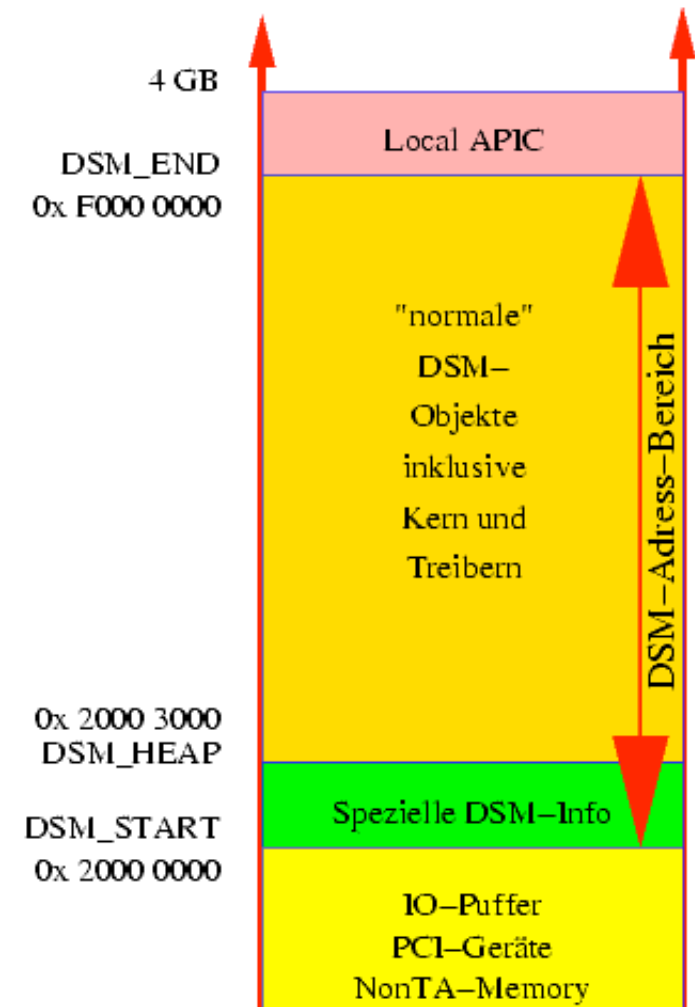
4 GB

DSM_END
0x F000 0000

Local APIC

"normale"
DSM–
Objekte
inklusive
Kern und
Treibern

DSM–Adress–Bereich

0x 2000 3000
DSM_HEAP

DSM_START
0x 2000 0000

Spezielle DSM–Info

IO–Puffer
PCI–Geräte
NonTA–Memory